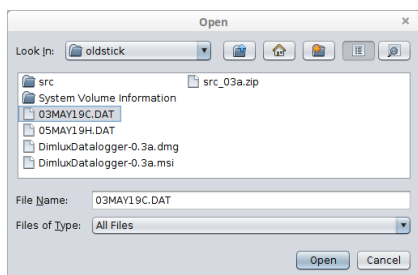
Open

Look In: oldstick

src
System Volume Information
03MAY19C.DAT
05MAY19H.DAT
DimluxDatalogger-0.3a.dmg
DimluxDatalogger-0.3a.msi
src_03a.zip

File Name: 03MAY19C.DAT

Files of Type: All Files

Open Cancel